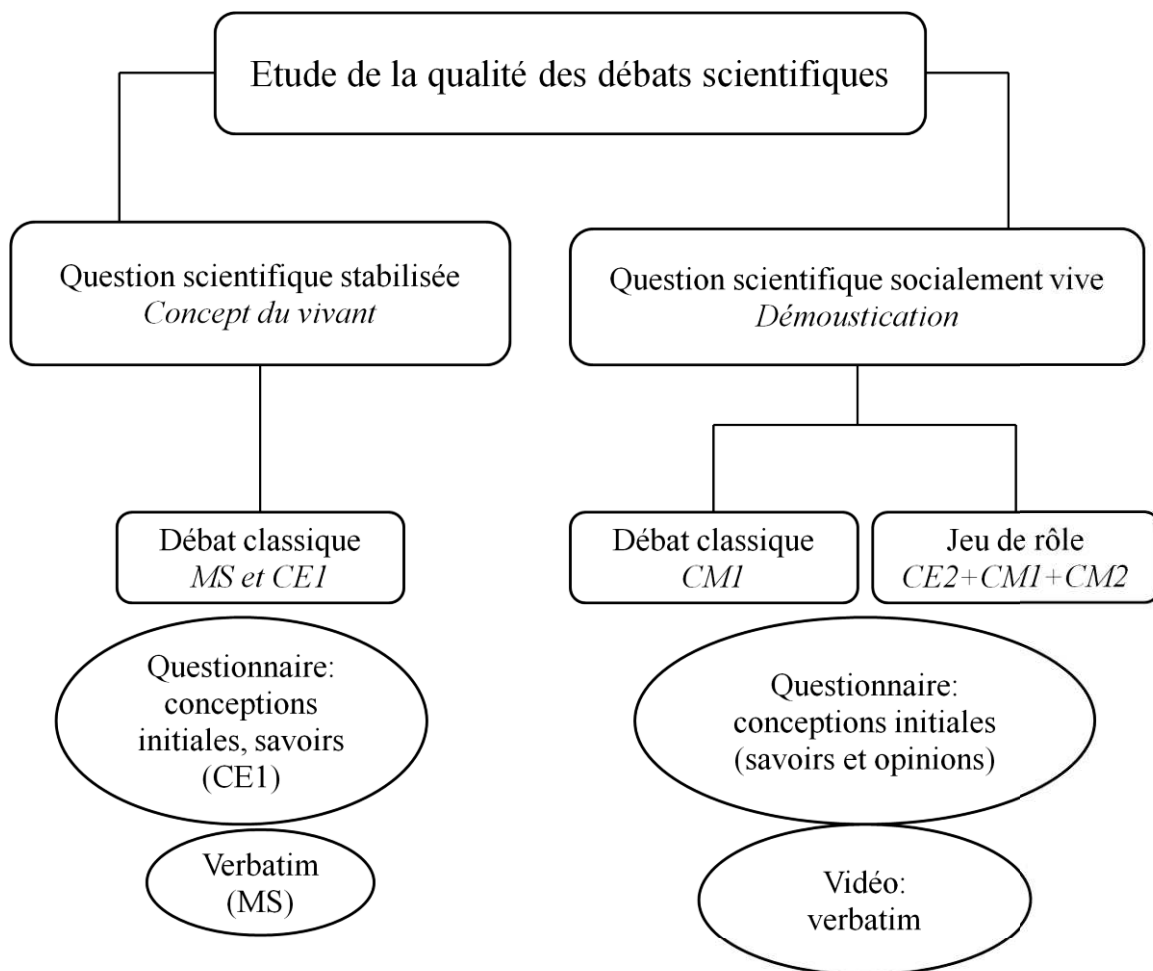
Etude de la qualité des débats scientifiques

Question scientifique stabilisée
Concept du vivant

Question scientifique socialement vive
Démoustication

Débat classique
MS et CE1

Débat classique
CM1

Jeu de rôle
CE2+CM1+CM2

Questionnaire: conceptions initiales, savoirs (CE1)

Questionnaire: conceptions initiales (savoirs et opinions)

Verbatim (MS)

Vidéo: verbatim